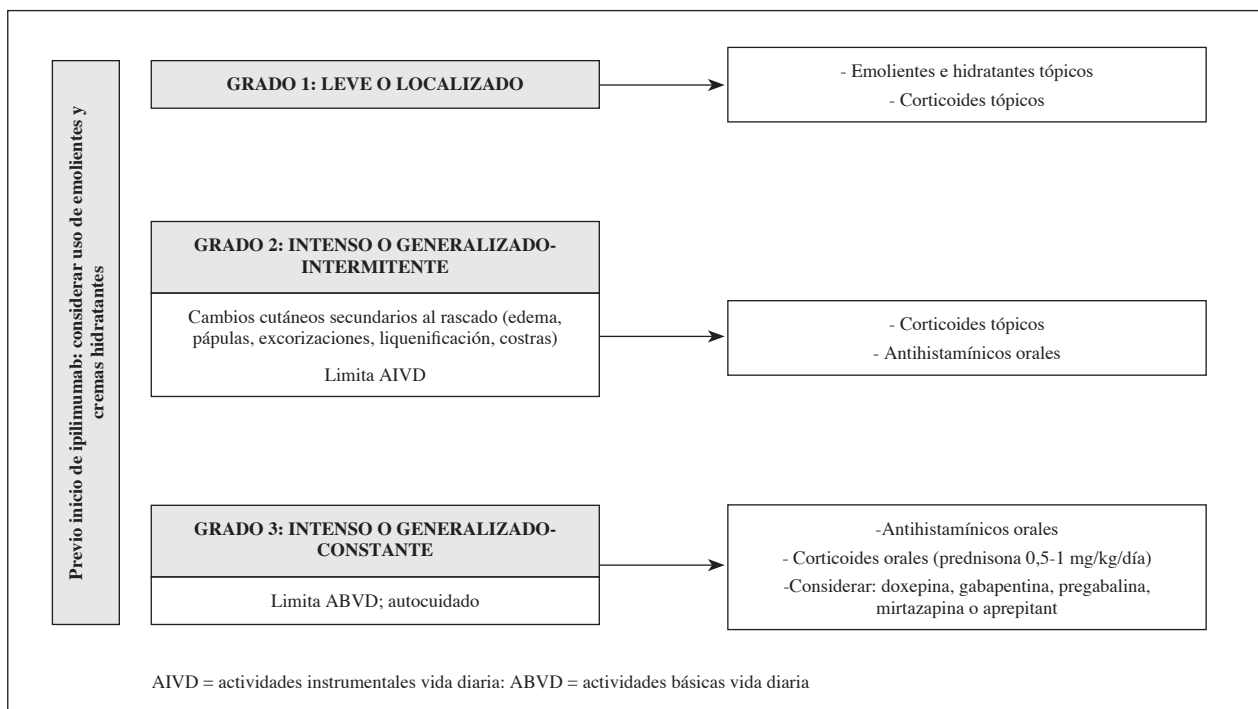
Previo inicio de ipilimumab: considerar uso de emolientes y cremas hidratantes

GRADO 1: LEVE O LOCALIZADO

- Emolientes e hidratantes tópicos
- Corticoides tópicos

GRADO 2: INTENSO O GENERALIZADO-INTERMITENTE

Cambios cutáneos secundarios al rascado (edema, pápulas, excorizaciones, liquenificación, costras)

Limita AIVD

- Corticoides tópicos
- Antihistamínicos orales

GRADO 3: INTENSO O GENERALIZADO-CONSTANTE

Limita ABVD; autocuidado

-Antihistamínicos orales
- Corticoides orales (prednisona 0,5-1 mg/kg/día)
-Considerar: doxepina, gabapentina, pregabalina, mirtazapina o aprepitant

AIVD = actividades instrumentales vida diaria: ABVD = actividades básicas vida diaria